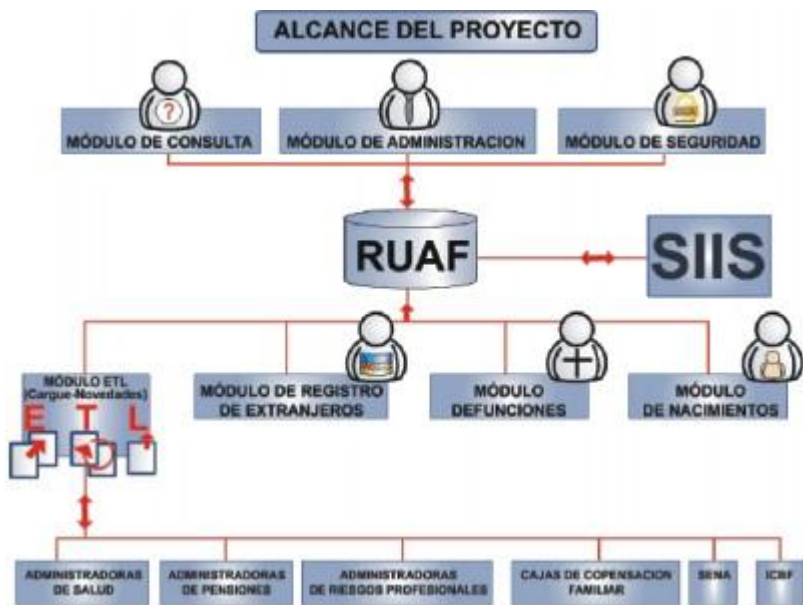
ALCANCE DEL PROYECTO

?

MÓDULO DE CONSULTA

MÓDULO DE ADMINISTRACION

MÓDULO DE SEGURIDAD

RUAF

SIIS

MÓDULO ETL (Cargue-Novedades)

E T L

MÓDULO DE REGISTRO DE EXTRANJEROS

MÓDULO DEFUNCIONES

MÓDULO DE NACIMIENTOS

ADMINISTRADORAS DE SALUD

ADMINISTRADORAS DE PENSIONES

ADMINISTRADORAS DE RIESGOS PROFESIONALES

CAJAS DE COPENSACION FAMILIAR

SENA

ICBF